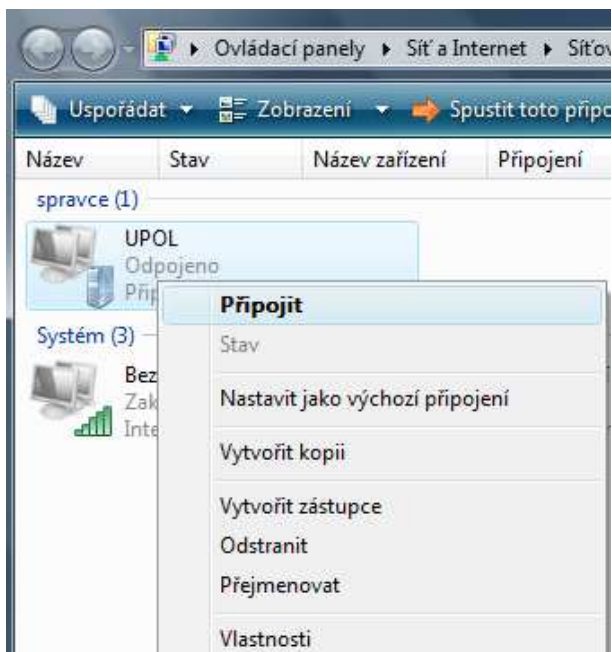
▸ Ovládací panely ▸ Síť a Internet ▸ Síťov

Uspořádat ▾ Zobrazení ▾ Spustit toto připo

Název Stav Název zařízení Připojení

spravce (1)

UPOL
Odpojeno
Přip

Systém (3)

Bez
Zak
Inte

Připojit
Stav
Nastavit jako výchozí připojení
Vytvořit kopii
Vytvořit zástupce
Odstranit
Přejmenovat
Vlastnosti